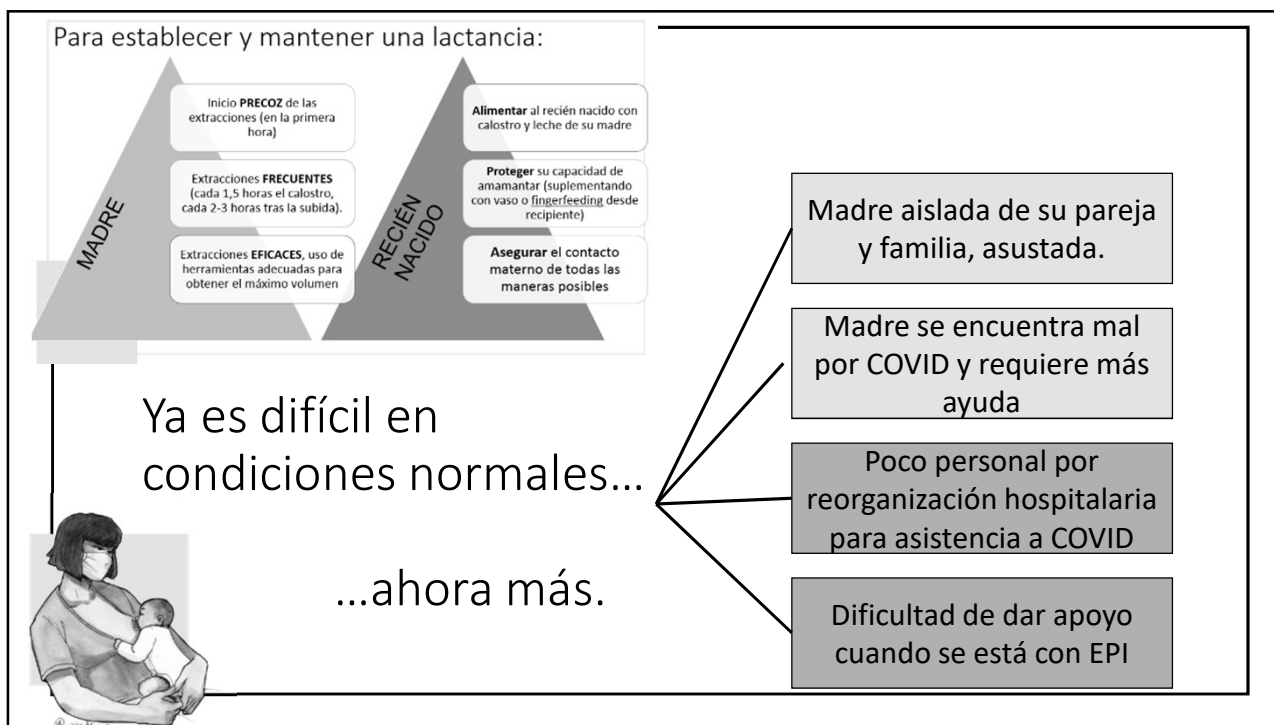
Para establecer y mantener una lactancia:

MADRE

Inicio **PRECOZ** de las extracciones (en la primera hora)

Extracciones **FRECUENTES** (cada 1,5 horas el calostro, cada 2-3 horas tras la subida).

Extracciones **EFICACES**, uso de herramientas adecuadas para obtener el máximo volumen

RECIÉN NACIDO

**Alimentar** al recién nacido con calostro y leche de su madre

**Proteger** su capacidad de amamantar (suplementando con vaso o fingerfeeding desde recipiente)

**Asegurar** el contacto materno de todas las maneras posibles

Ya es difícil en condiciones normales…

…ahora más.

Madre aislada de su pareja y familia, asustada.

Madre se encuentra mal por COVID y requiere más ayuda

Poco personal por reorganización hospitalaria para asistencia a COVID

Dificultad de dar apoyo cuando se está con EPI